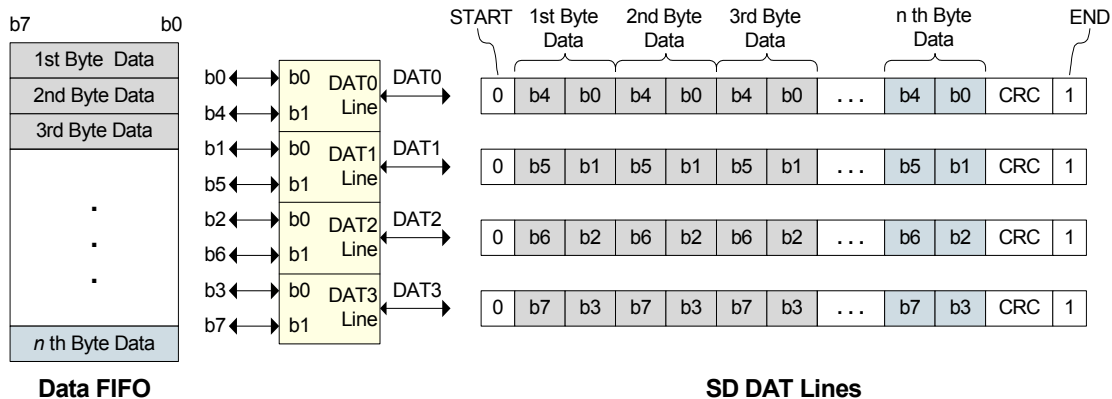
b7 b0

1st Byte Data
2nd Byte Data
3rd Byte Data
.
.
.
$n$ th Byte Data

Data FIFO

b0 b0
b4 b1
DAT0 Line
DAT0

b1 b0
b5 b1
DAT1 Line
DAT1

b2 b0
b6 b1
DAT2 Line
DAT2

b3 b0
b7 b1
DAT3 Line
DAT3

START 1st Byte Data 2nd Byte Data 3rd Byte Data n th Byte Data END

| 0 | b4 | b0 | b4 | b0 | b4 | b0 | . . . | b4 | b0 | CRC | 1 |
|---|---|---|---|---|---|---|---|---|---|---|---|
| 0 | b5 | b1 | b5 | b1 | b5 | b1 | . . . | b5 | b1 | CRC | 1 |
| 0 | b6 | b2 | b6 | b2 | b6 | b2 | . . . | b6 | b2 | CRC | 1 |
| 0 | b7 | b3 | b7 | b3 | b7 | b3 | . . . | b7 | b3 | CRC | 1 |

SD DAT Lines